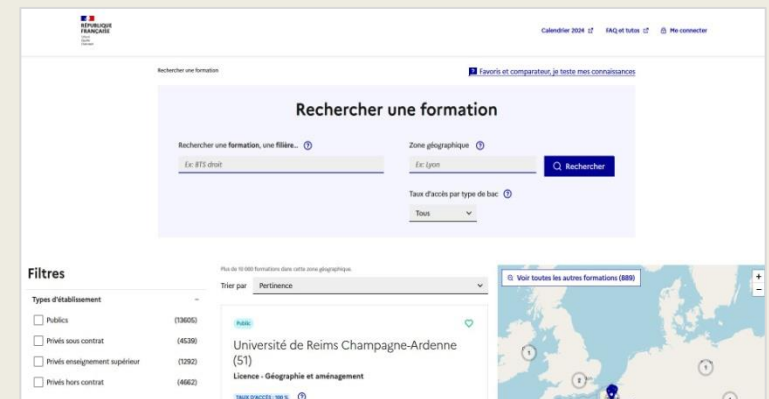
RÉPUBLIQUE FRANÇAISE
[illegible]

Calendrier 2024 FAQ et tutos Me connecter

Rechercher une formation

Favoris et comparateur, je teste mes connaissances

Rechercher une formation

Rechercher une formation, une filière... ?

Ex: BTS droit

Zone géographique ?

Ex: Lyon

Rechercher

Taux d'accès par type de bac ?

Tous

Filtres

Types d'établissement

| | |
|---|---|
| Publics | (13605) |
| Privés sous contrat | (4539) |
| Privés enseignement supérieur | (1292) |
| Privés hors contrat | (4662) |

Plus de 10 000 formations dans cette zone géographique.

Trier par Pertinence

Voir toutes les autres formations (889)

Public

Université de Reims Champagne-Ardenne (51)

Licence - Géographie et aménagement

TAUX D'ACCÈS : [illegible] ?

2